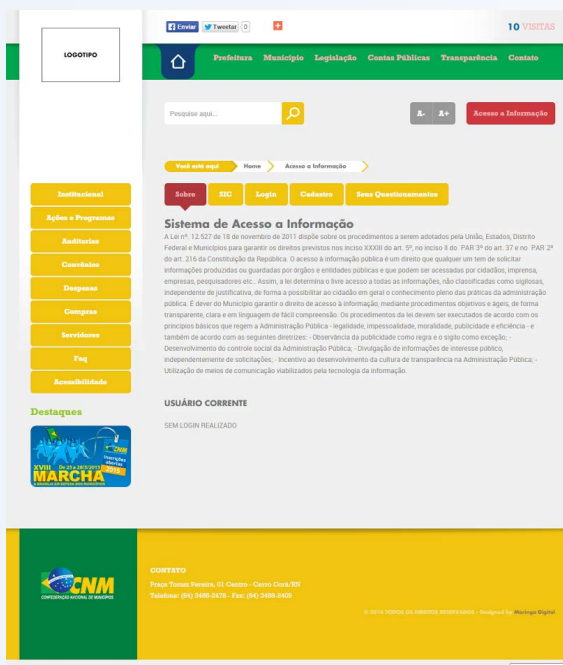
LOGOTIPO

Enviar Tweetar 0 +

10 VISITAS

Prefeitura Município Legislação Contas Públicas Transparência Contato

Pesquise aqui...

A- A+ Acesso a Informação

Você está aqui Home Acesso a Informação

Sobre SIC Login Cadastro Seus Questionamentos

Sistema de Acesso a Informação

A Lei nº. 12.527 de 18 de novembro de 2011 dispõe sobre os procedimentos a serem adotados pela União, Estados, Distrito Federal e Municípios para garantir os direitos previstos nos inciso XXXIII do art. 5º, no inciso II do PAR 3º do art. 37 e no PAR 2º do art. 216 da Constituição da República. O acesso à informação pública é um direito que qualquer um tem de solicitar informações produzidas ou guardadas por órgãos e entidades públicas e que podem ser acessadas por cidadãos, imprensa, empresas, pesquisadores etc.. Assim, a lei determina o livre acesso a todas as informações, não classificadas como sigilosas, independente de justificativa, de forma a possibilitar ao cidadão em geral o conhecimento pleno das práticas da administração pública. É dever do Município garantir o direito de acesso à informação, mediante procedimentos objetivos e ágeis, de forma transparente, clara e em linguagem de fácil compreensão. Os procedimentos da lei devem ser executados de acordo com os princípios básicos que regem a Administração Pública - legalidade, impessoalidade, moralidade, publicidade e eficiência - e também de acordo com as seguintes diretrizes: - Observância da publicidade como regra e o sigilo como exceção; - Desenvolvimento do controle social da Administração Pública; - Divulgação de informações de interesse público, independentemente de solicitações; - Incentivo ao desenvolvimento da cultura de transparência na Administração Pública; - Utilização de meios de comunicação viabilizados pela tecnologia da informação.

USUÁRIO CORRENTE

SEM LOGIN REALIZADO

Institucional
Ações e Programas
Auditorias
Convênios
Despesas
Compras
Servidores
Faq
Acessibilidade

Destaques

XVIII MARCHA

CNM
CONFEDERAÇÃO NACIONAL DE MUNICÍPIOS

CONTATO
Praça Tomaz Pereira, 01 Centro - Cerro Corá/RN
Telefone: (84) 3488-2470 - Fax: (84) 3488-2400

© 2014. TODOS OS DIREITOS RESERVADOS - Designed by Maringa Digital